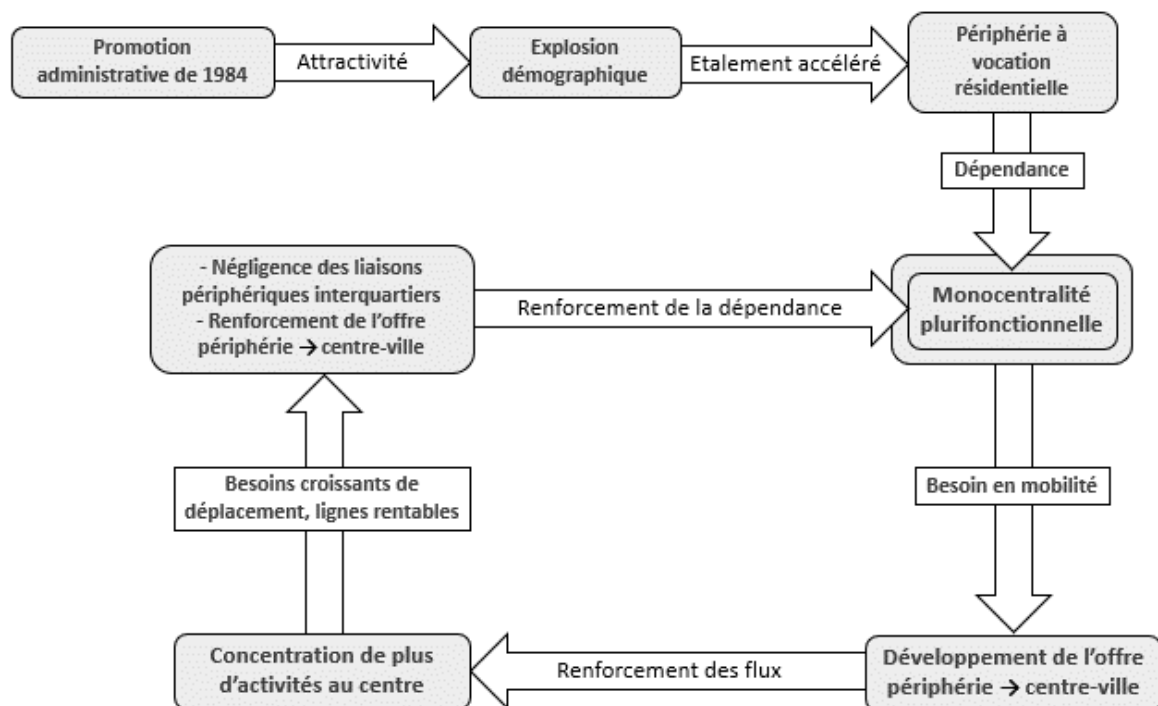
Promotion administrative de 1984

Attractivité

Explosion démographique

Etalement accéléré

Périphérie à vocation résidentielle

Dépendance

- Négligence des liaisons périphériques interquartiers
- Renforcement de l'offre périphérie → centre-ville

Renforcement de la dépendance

Monocentralité plurifonctionnelle

Besoins croissants de déplacement, lignes rentables

Besoin en mobilité

Concentration de plus d'activités au centre

Renforcement des flux

Développement de l'offre périphérie → centre-ville